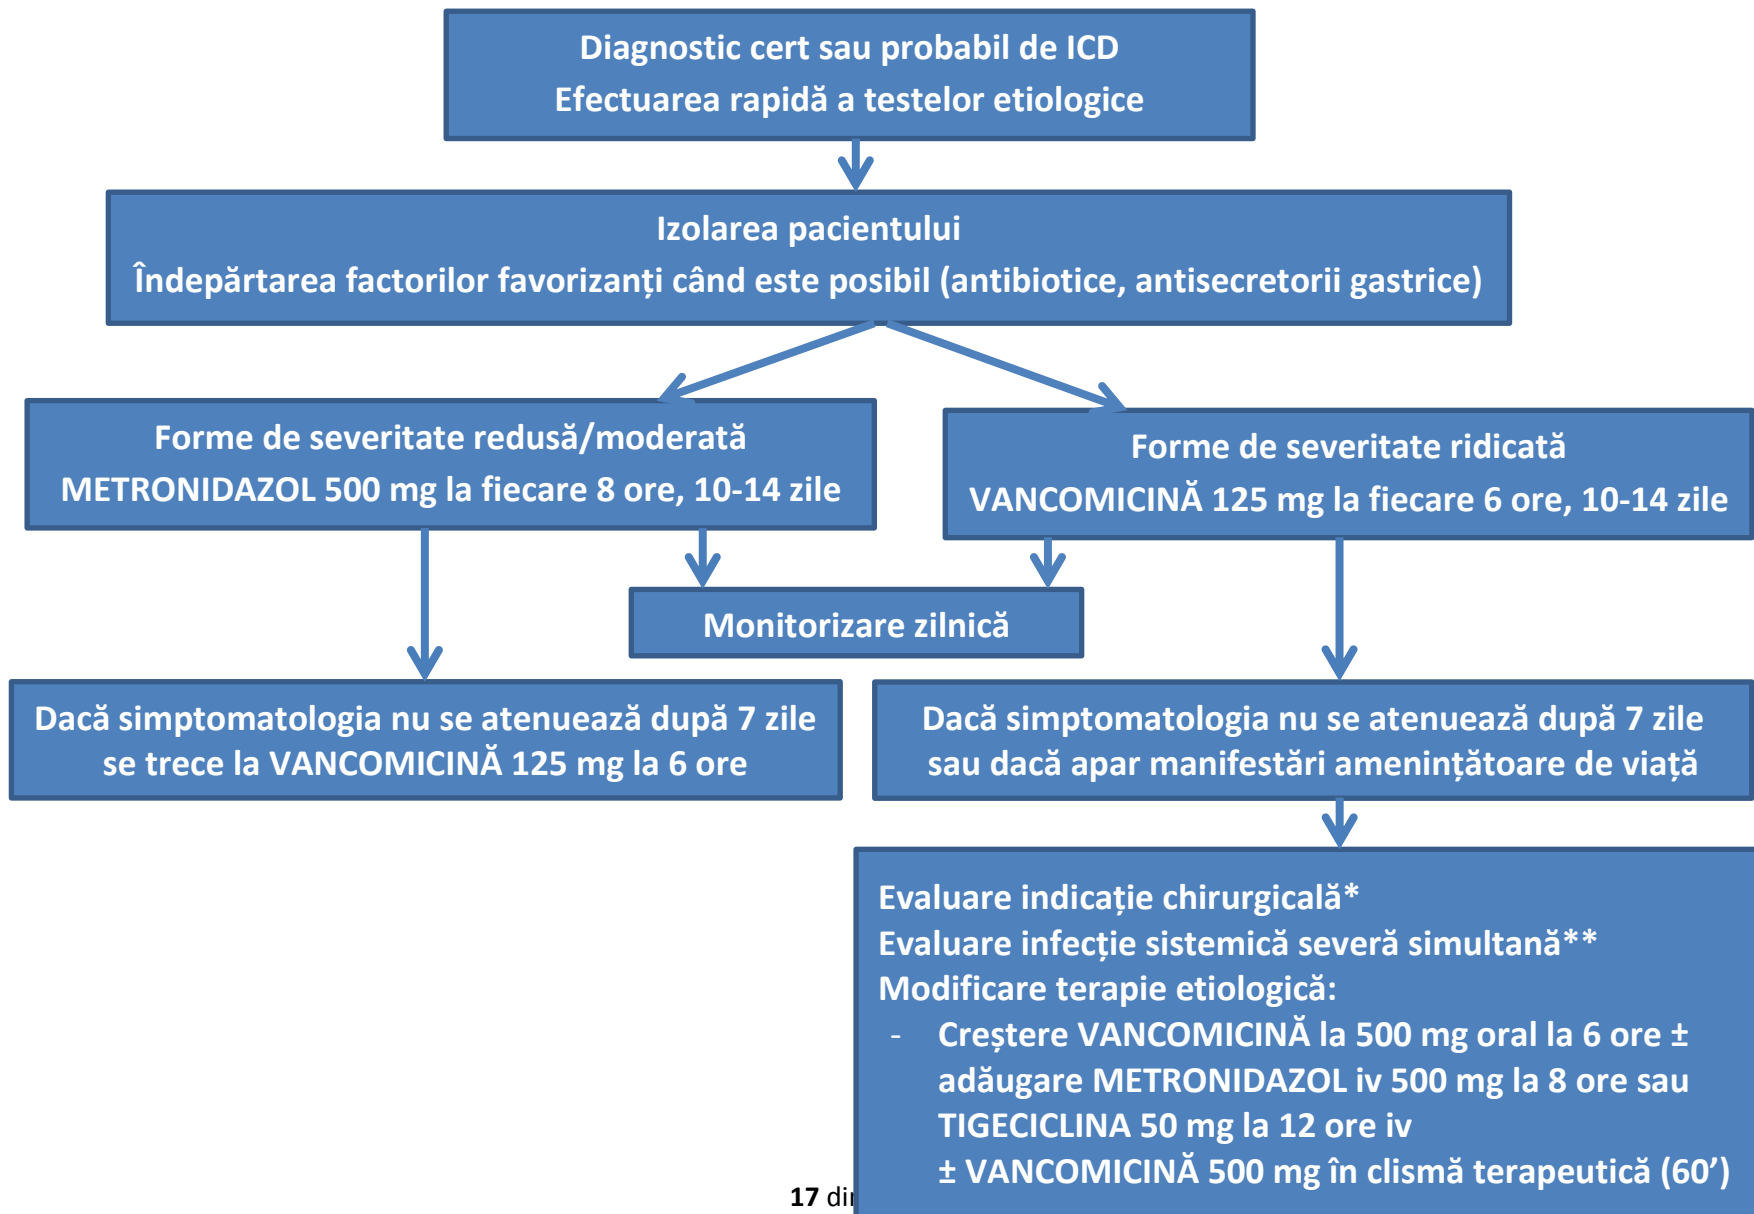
Diagnostic cert sau probabil de ICD
Efectuarea rapidă a testelor etiologice

Izolarea pacientului
Îndepărtarea factorilor favorizanți când este posibil (antibiotice, antisecretorii gastrice)

Forme de severitate redusă/moderată
METRONIDAZOL 500 mg la fiecare 8 ore, 10-14 zile

Forme de severitate ridicată
VANCOMICINĂ 125 mg la fiecare 6 ore, 10-14 zile

Monitorizare zilnică

Dacă simptomatologia nu se atenuează după 7 zile se trece la VANCOMICINĂ 125 mg la 6 ore

Dacă simptomatologia nu se atenuează după 7 zile sau dacă apar manifestări amenințătoare de viață

Evaluare indicație chirurgicală*
Evaluare infecție sistemică severă simultană**
Modificare terapie etiologică:
- Creștere VANCOMICINĂ la 500 mg oral la 6 ore ± adăugare METRONIDAZOL iv 500 mg la 8 ore sau TIGECICLINA 50 mg la 12 ore iv ± VANCOMICINĂ 500 mg în clismă terapeutică (60')

17 di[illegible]